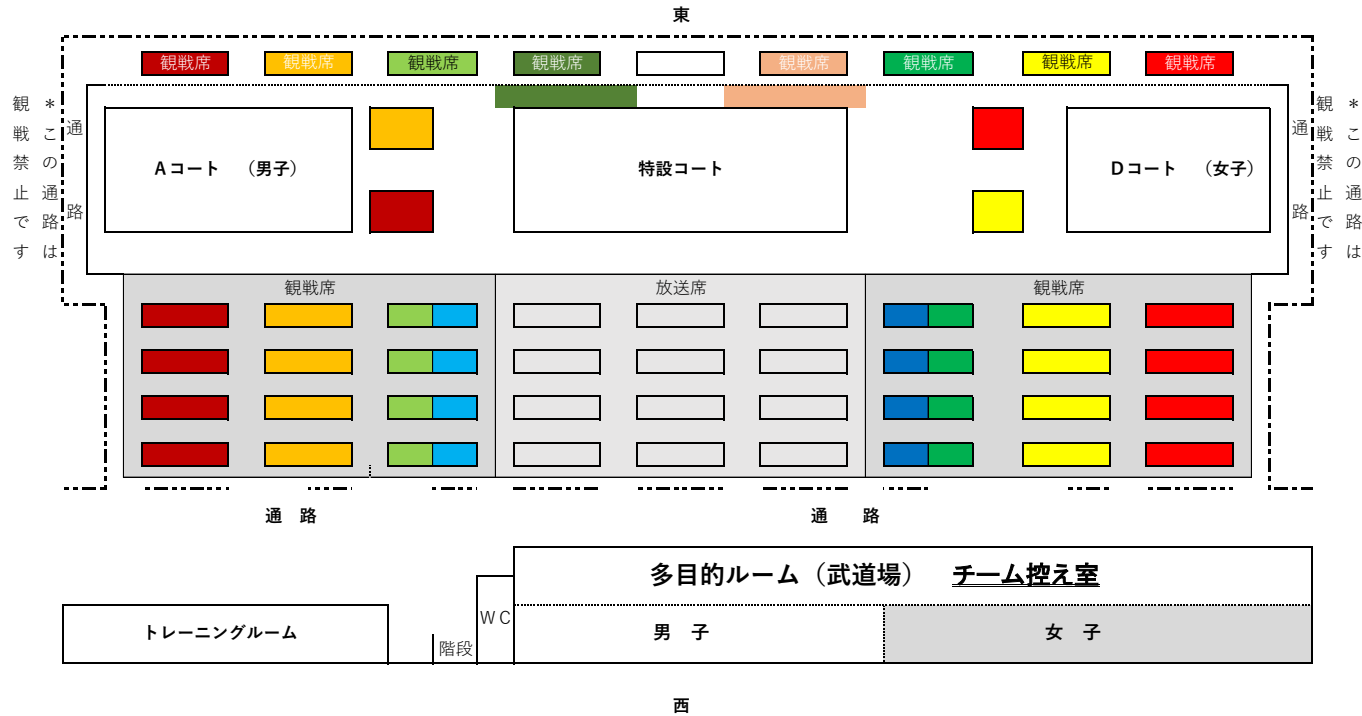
東

観戦席 観戦席 観戦席 観戦席 観戦席 観戦席 観戦席 観戦席

＊この通路は観戦禁止です

通路

Aコート （男子）

特設コート

Dコート （女子）

通路

＊この通路は観戦禁止です

観戦席

放送席

観戦席

通 路

通 路

多目的ルーム（武道場） チーム控え室

ＷＣ

男 子

女 子

トレーニングルーム

階段

西